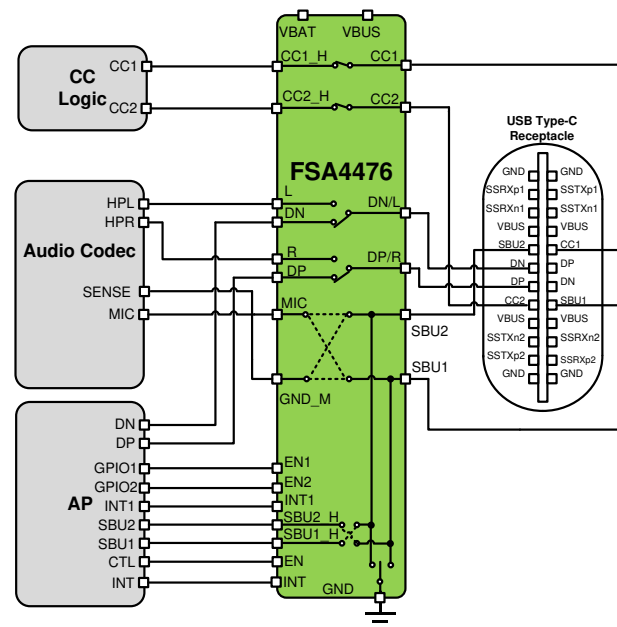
VBAT
VBUS
CC
Logic
CC1
CC2
CC1_H
CC1
CC2_H
CC2
USB Type-C
Receptacle
FSA4476
Audio Codec
HPL
HPR
SENSE
MIC
L
DN
DN/L
R
DP
DP/R
MIC
SBU2
SBU1
GND_M
GND
SSRXp1
SSRXn1
VBUS
SBU2
DN
DP
CC2
VBUS
SSRXn2
SSRXp2
GND
GND
SSTXp1
SSTXn1
VBUS
CC1
DP
DN
SBU1
VBUS
SSRXn2
SSRXp2
GND
AP
DN
DP
GPIO1
GPIO2
INT1
SBU2
SBU1
CTL
INT
EN1
EN2
INT1
SBU2_H
SBU1_H
EN
INT
GND